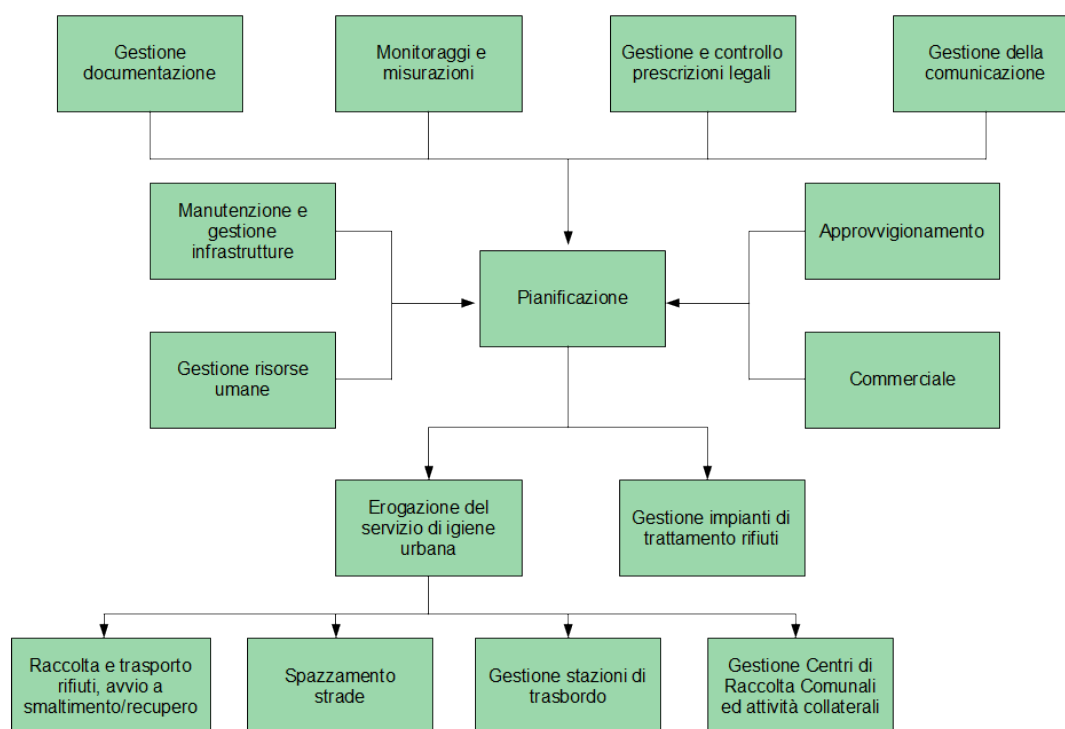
Gestione documentazione

Monitoraggi e misurazioni

Gestione e controllo prescrizioni legali

Gestione della comunicazione

Manutenzione e gestione infrastrutture

Approvvigionamento

Pianificazione

Gestione risorse umane

Commerciale

Erogazione del servizio di igiene urbana

Gestione impianti di trattamento rifiuti

Raccolta e trasporto rifiuti, avvio a smaltimento/recupero

Spazzamento strade

Gestione stazioni di trasbordo

Gestione Centri di Raccolta Comunali ed attività collaterali